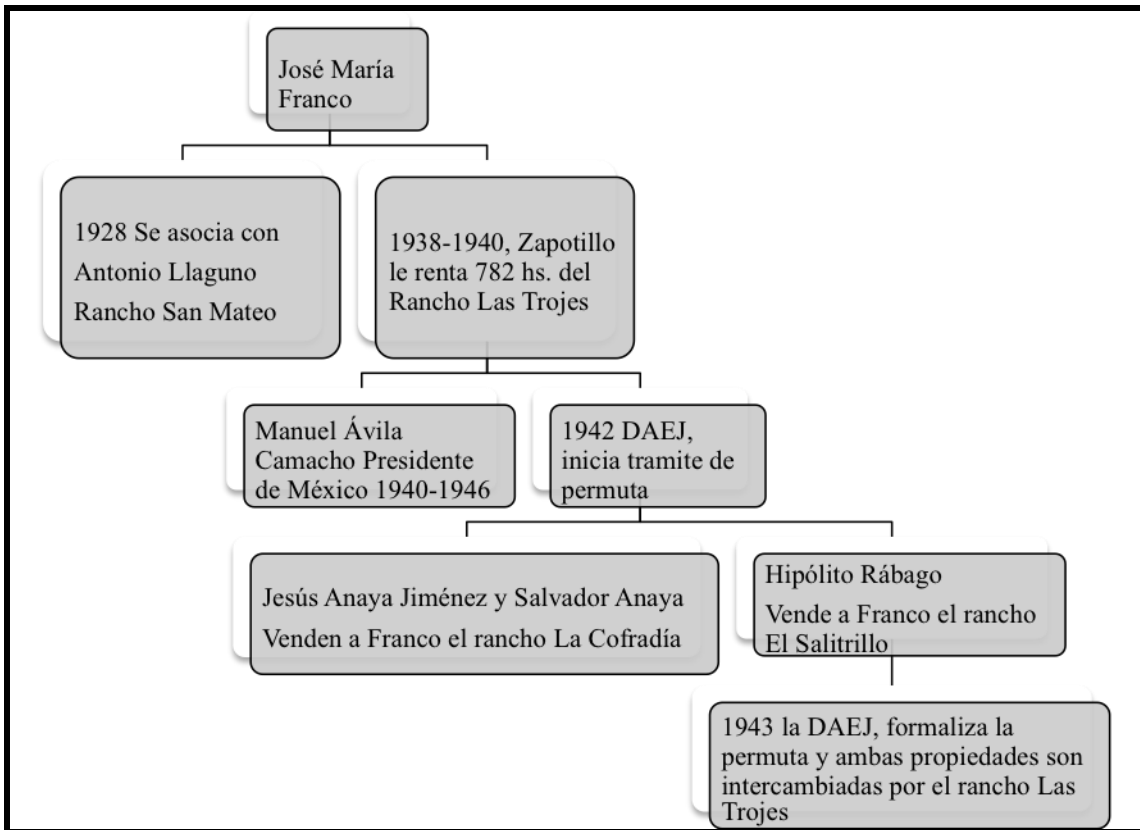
José María Franco

1928 Se asocia con Antonio Llaguno Rancho San Mateo

1938-1940, Zapotillo le renta 782 hs. del Rancho Las Trojes

Manuel Ávila Camacho Presidente de México 1940-1946

1942 DAEJ, inicia tramite de permuta

Jesús Anaya Jiménez y Salvador Anaya Venden a Franco el rancho La Cofradía

Hipólito Rábago Vende a Franco el rancho El Salitrillo

1943 la DAEJ, formaliza la permuta y ambas propiedades son intercambiadas por el rancho Las Trojes